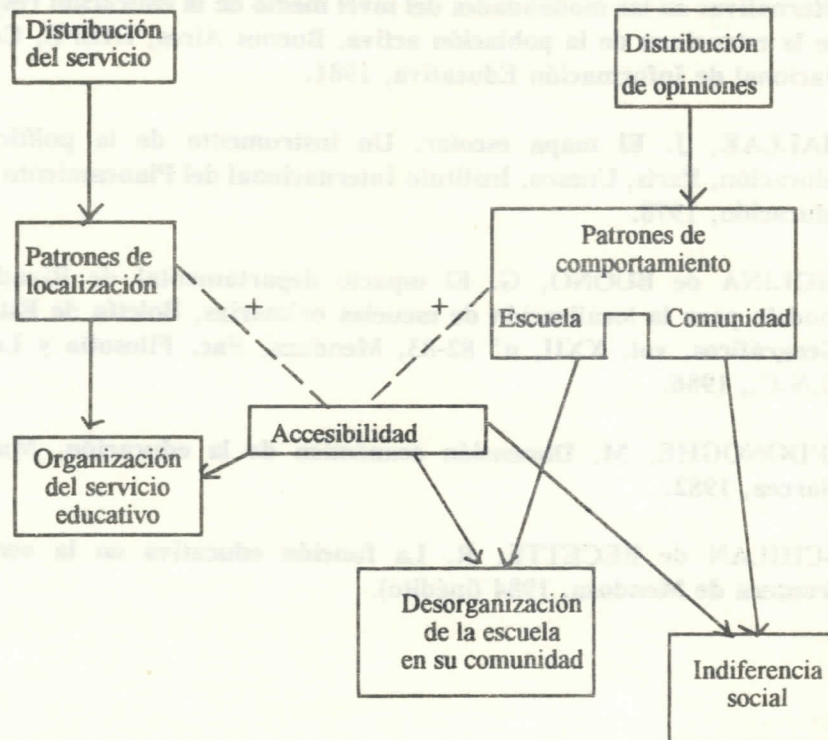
Distribución del servicio

Distribución de opiniones

Patrones de localización

Patrones de comportamiento

Escuela

Comunidad

+

+

Accesibilidad

Organización del servicio educativo

Desorganización de la escuela en su comunidad

Indiferencia social